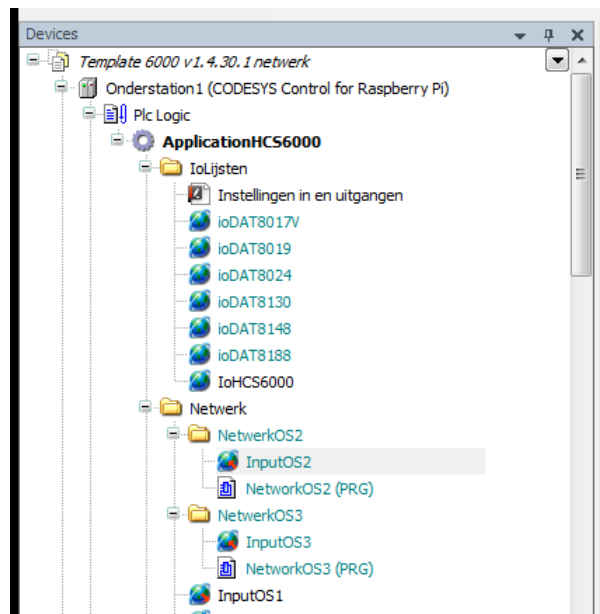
Devices

Template 6000 v1.4.30.1 netwerk
Onderstation1 (CODESYS Control for Raspberry Pi)
Plc Logic
ApplicationHCS6000
IoLijsten
Instellingen in en uitgangen
ioDAT8017V
ioDAT8019
ioDAT8024
ioDAT8130
ioDAT8148
ioDAT8188
IoHCS6000
Netwerk
NetwerkOS2
InputOS2
NetworkOS2 (PRG)
NetwerkOS3
InputOS3
NetworkOS3 (PRG)
InputOS1